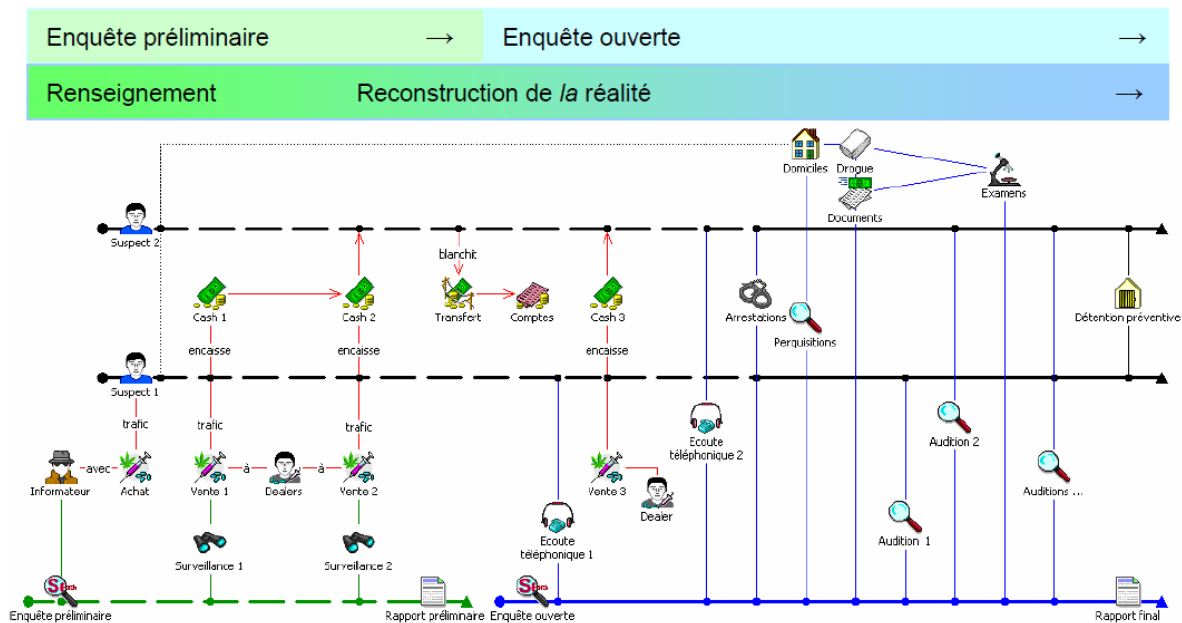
Enquête préliminaire →
Enquête ouverte →
Renseignement
Reconstruction de *la* réalité →

Domiciles
Drogue
Documents
Examens
Suspect 2
blanchit
Cash 1
Cash 2
Transfert
Comptes
Cash 3
Arrestations
Perquisitions
Détention préventive
encaisse
encaisse
encaisse
Suspect 1
trafic
trafic
trafic
Ecoute téléphonique 2
Audition 2
Informateur
avec
Achat
Vente 1
à
Dealers
à
Vente 2
Vente 3
Dealer
Auditions ...
Ecoute téléphonique 1
Audition 1
Surveillance 1
Surveillance 2
Enquête préliminaire
Rapport préliminaire
Enquête ouverte
Rapport final